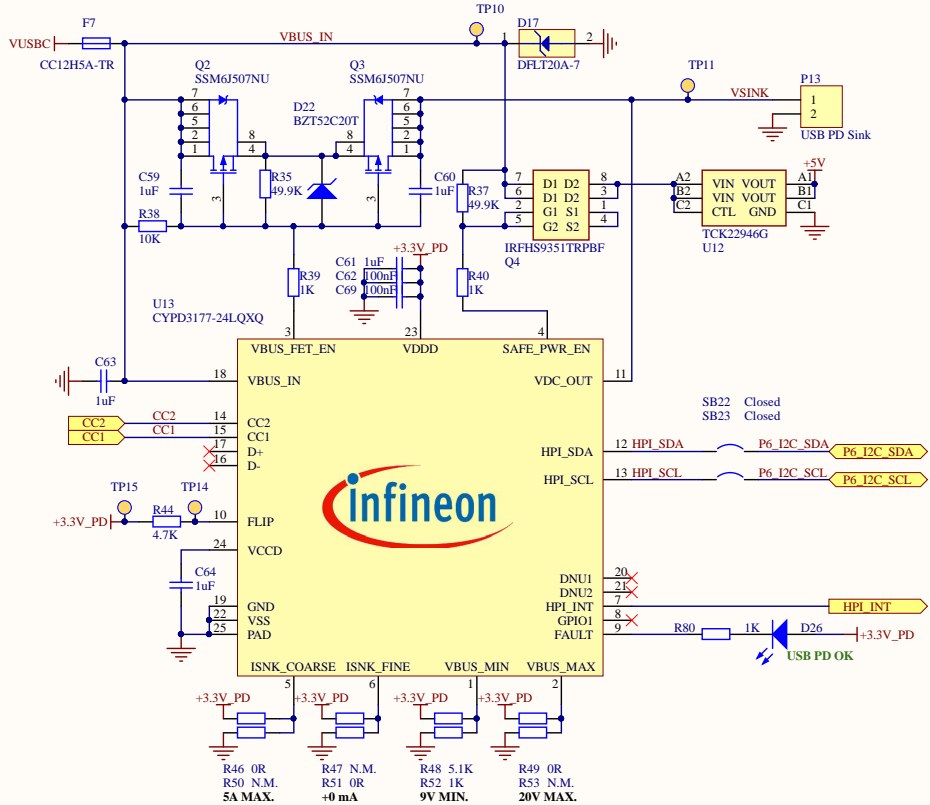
VUSBC F7 CC12H5A-TR

VBUS_IN TP10 D17 1 2 DFLT20A-7

TP11 VSINK P13 1 2 USB PD Sink

Q2 SSM6J507NU 7 6 5 2 1 8 4 3

D22 BZT52C20T

Q3 SSM6J507NU 7 6 5 2 1 8 4 3

C59 1uF R35 49.9K R38 10K

C60 1uF R37 49.9K

7 6 5 2 D1 D2 D1 D2 G1 S1 G2 S2 8 3 1 4 IRFHS9351TRPBF Q4

A2 B2 C2 VIN VOUT VIN VOUT CTL GND A1 B1 C1 +5V TCK22946G U12

R39 1K R40 1K

+3.3V_PD C61 1uF C62 100nF C69 100nF

U13 CYPD3177-24LQXQ

3 VBUS_FET_EN 23 VDDD 4 SAFE_PWR_EN

C63 1uF 18 VBUS_IN VDC_OUT 11

SB22 Closed SB23 Closed

CC2 CC2 14 CC2
CC1 CC1 15 CC1
17 D+
16 D-

12 HPI_SDA HPI_SDA P6_I2C_SDA P6_I2C_SDA
13 HPI_SCL HPI_SCL P6_I2C_SCL P6_I2C_SCL

infineon

TP15 TP14 +3.3V_PD R44 4.7K 10 FLIP

24 VCCD C64 1uF

19 GND 22 VSS 25 PAD

20 DNU1 21 DNU2 7 HPI_INT HPI_INT 8 GPIO1 9 FAULT R80 1K D26 +3.3V_PD USB PD OK

ISNK_COARSE 5 ISNK_FINE 6 VBUS_MIN 1 VBUS_MAX 2

+3.3V_PD +3.3V_PD +3.3V_PD +3.3V_PD

R46 0R R50 N.M. 5A MAX.
R47 N.M. R51 0R +0 mA
R48 5.1K R52 1K 9V MIN.
R49 0R R53 N.M. 20V MAX.